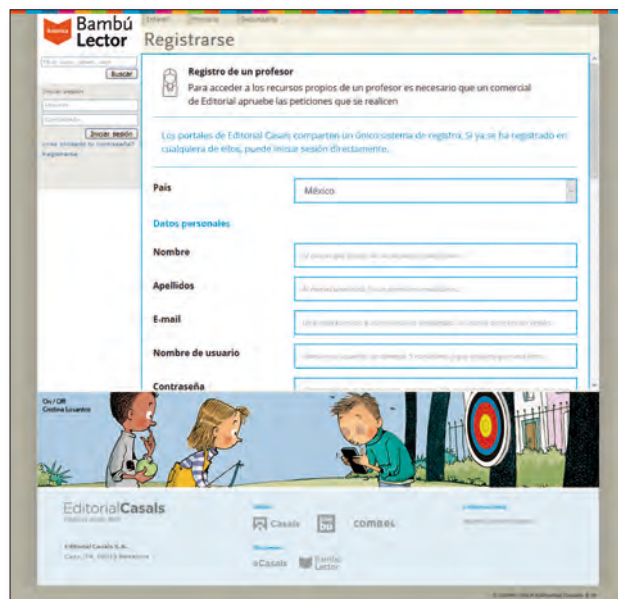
América Bambú Lector

Infantil Primaria Secundaria

Registrarse

Buscar

Iniciar sesión

Iniciar sesión

¿Has olvidado tu contraseña?

Registrarse

Registro de un profesor

Para acceder a los recursos propios de un profesor es necesario que un comercial de Editorial apruebe las peticiones que se realicen

Los portales de Editorial Casals comparten un único sistema de registro. Si ya se ha registrado en cualquiera de ellos, puede iniciar sesión directamente.

País

México

Datos personales

Nombre

Apellidos

E-mail

Nombre de usuario

Contraseña

On / Off
Cristina Losantos

EditorialCasals

Editorial Casals S.A.

Casals bu COMBEL

eCasals Bambú Lector